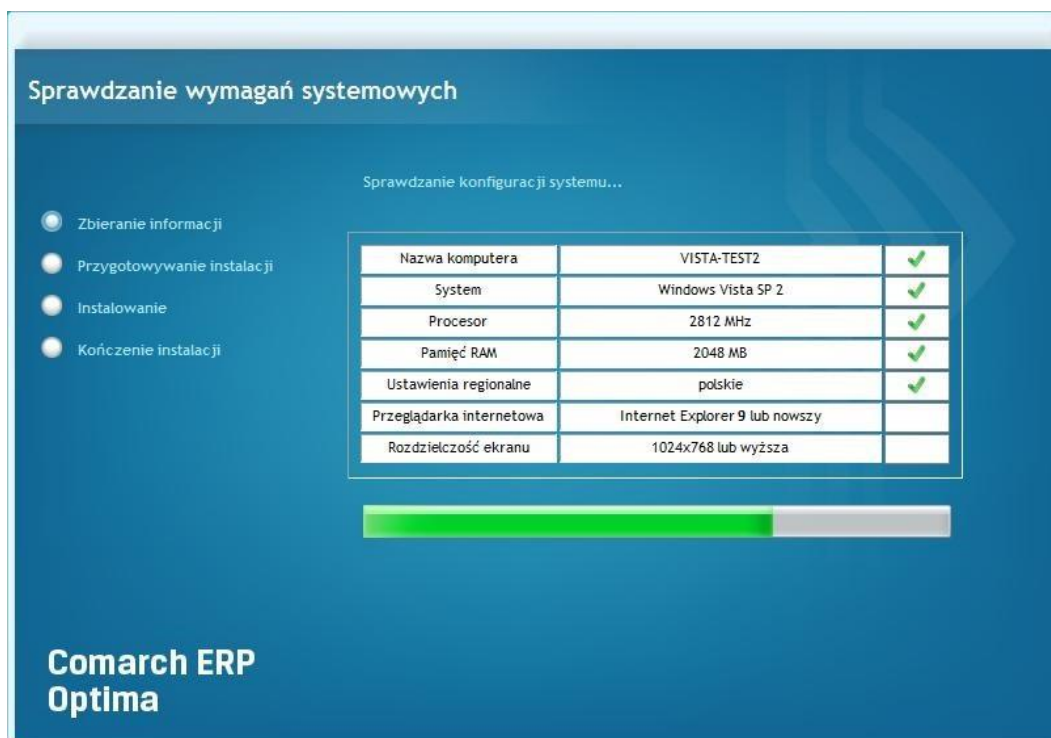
Sprawdzanie wymagań systemowych

Zbieranie informacji
Przygotowywanie instalacji
Instalowanie
Kończenie instalacji

Sprawdzanie konfiguracji systemu...

| Nazwa komputera | VISTA-TEST2 | ✓ |
|---|---|---|
| System | Windows Vista SP 2 | ✓ |
| Procesor | 2812 MHz | ✓ |
| Pamięć RAM | 2048 MB | ✓ |
| Ustawienia regionalne | polskie | ✓ |
| Przeglądarka internetowa | Internet Explorer 9 lub nowszy | |
| Rozdzielczość ekranu | 1024x768 lub wyższa | |

Comarch ERP Optima